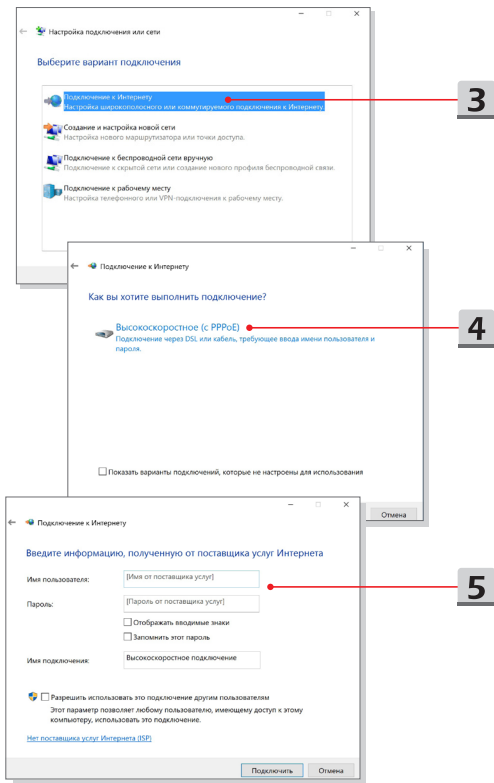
Настройка подключения или сети

Выберите вариант подключения

Подключение к Интернету
Настройка широкополосного или коммутируемого подключения к Интернету.

Создание и настройка новой сети
Настройка нового маршрутизатора или точки доступа.

Подключение к беспроводной сети вручную
Подключение к скрытой сети или создание нового профиля беспроводной связи.

Подключение к рабочему месту
Настройка телефонного или VPN-подключения к рабочему месту.

3

Подключение к Интернету

Как вы хотите выполнить подключение?

Высокоскоростное (с PPPoE)
Подключение через DSL или кабель, требующее ввода имени пользователя и пароля.

4

Показать варианты подключений, которые не настроены для использования

Отмена

Подключение к Интернету

Введите информацию, полученную от поставщика услуг Интернета

Имя пользователя: [Имя от поставщика услуг]

Пароль: [Пароль от поставщика услуг]

Отображать вводимые знаки

Запомнить этот пароль

Имя подключения: Высокоскоростное подключение

5

Разрешить использовать это подключение другим пользователям
Этот параметр позволяет любому пользователю, имеющему доступ к этому компьютеру, использовать это подключение.

Нет поставщика услуг Интернета (ISP)

Подключить

Отмена